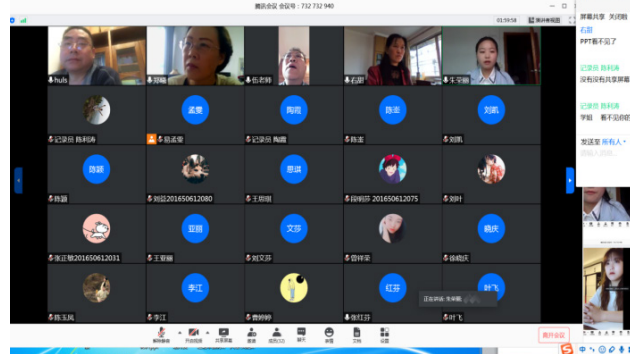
腾讯会议 会议号：732 732 940

01:59:58

屏幕共享 关闭聊

右图

PPT看不见了

记录员 陈利涛

没有在共享屏幕

记录员 陈利涛

学姐 看不见你的

发送至 所有人

huls

胡楠

伍老师

石甜

牛宇娜

孟豪

陶周

陈澍

刘凯

记录员 陈利涛

李晶孟豪

记录员 陶周

陈澍

刘凯

陈颖

陈颖

刘芸201650612080

思谦

王班班

思谦

段明芬 201650612075

刘叶

亚丽

文莎

晓庆

张正敏201650612031

王亚丽

刘文莎

曾祥姿

徐晓庆

李江

红芬

刘飞

陈玉凤

李江

曹婷婷

张红芬

叶飞

正在讲话: 

离开会议